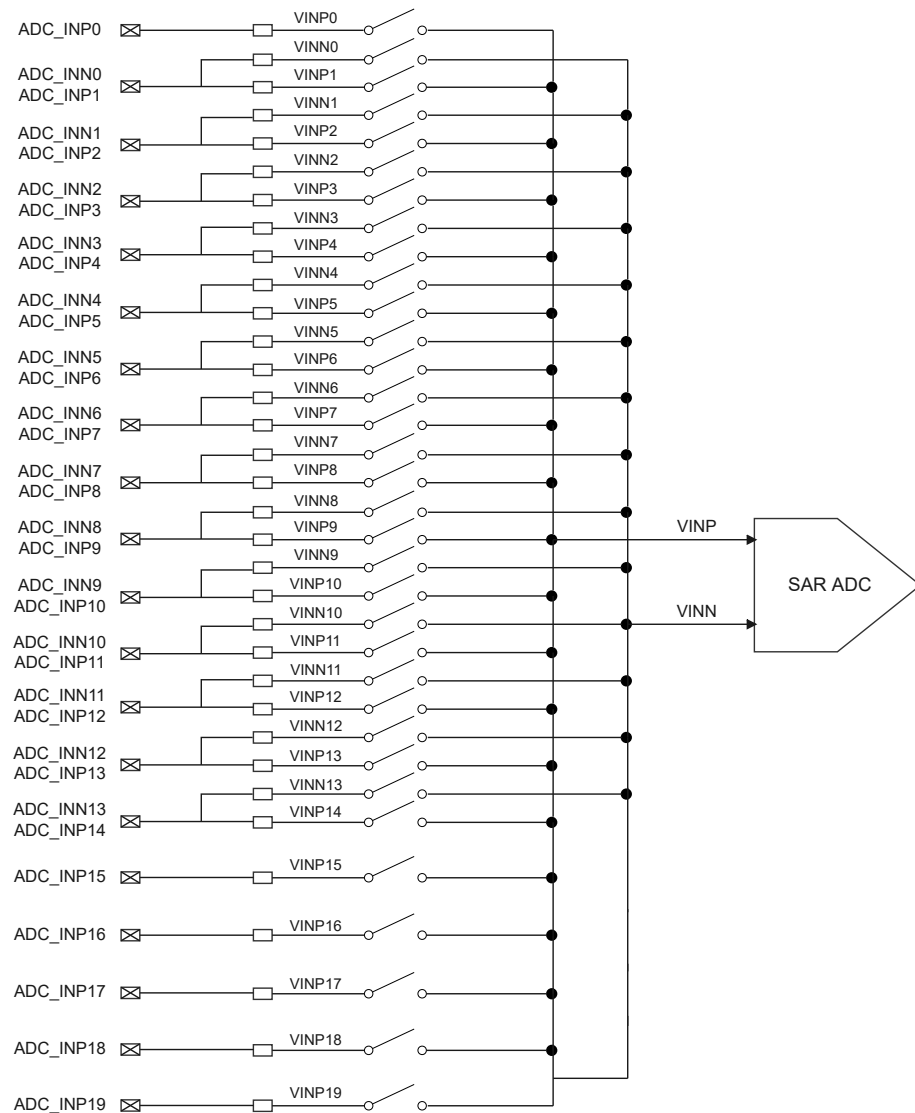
ADC_INP0
VINP0
VINN0
ADC_INN0
ADC_INP1
VINP1
VINN1
ADC_INN1
ADC_INP2
VINP2
VINN2
ADC_INN2
ADC_INP3
VINP3
VINN3
ADC_INN3
ADC_INP4
VINP4
VINN4
ADC_INN4
ADC_INP5
VINP5
VINN5
ADC_INN5
ADC_INP6
VINP6
VINN6
ADC_INN6
ADC_INP7
VINP7
VINN7
ADC_INN7
ADC_INP8
VINP8
VINN8
ADC_INN8
ADC_INP9
VINP9
VINP
VINN9
ADC_INN9
ADC_INP10
VINP10
SAR ADC
VINN10
VINN
ADC_INN10
ADC_INP11
VINP11
VINN11
ADC_INN11
ADC_INP12
VINP12
VINN12
ADC_INN12
ADC_INP13
VINP13
VINN13
ADC_INN13
ADC_INP14
VINP14
ADC_INP15
VINP15
ADC_INP16
VINP16
ADC_INP17
VINP17
ADC_INP18
VINP18
ADC_INP19
VINP19